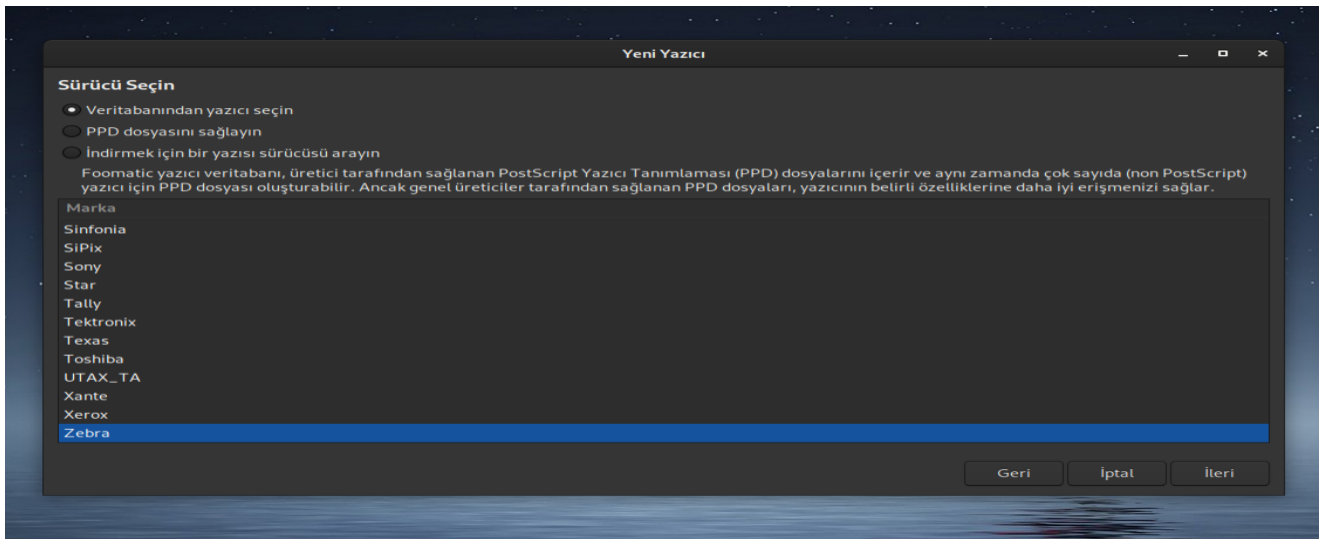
Yeni Yazıcı

Sürücü Seçin

Veritabanından yazıcı seçin

PPD dosyasını sağlayın

İndirmek için bir yazısı sürücüsü arayın

Foomatic yazıcı veritabanı, üretici tarafından sağlanan PostScript Yazıcı Tanımlaması (PPD) dosyalarını içerir ve aynı zamanda çok sayıda (non PostScript) yazıcı için PPD dosyası oluşturabilir. Ancak genel üreticiler tarafından sağlanan PPD dosyaları, yazıcının belirli özelliklerine daha iyi erişmenizi sağlar.

Marka
Sinfonia
SiPix
Sony
Star
Tally
Tektronix
Texas
Toshiba
UTAX_TA
Xante
Xerox
Zebra

Geri
İptal
İleri